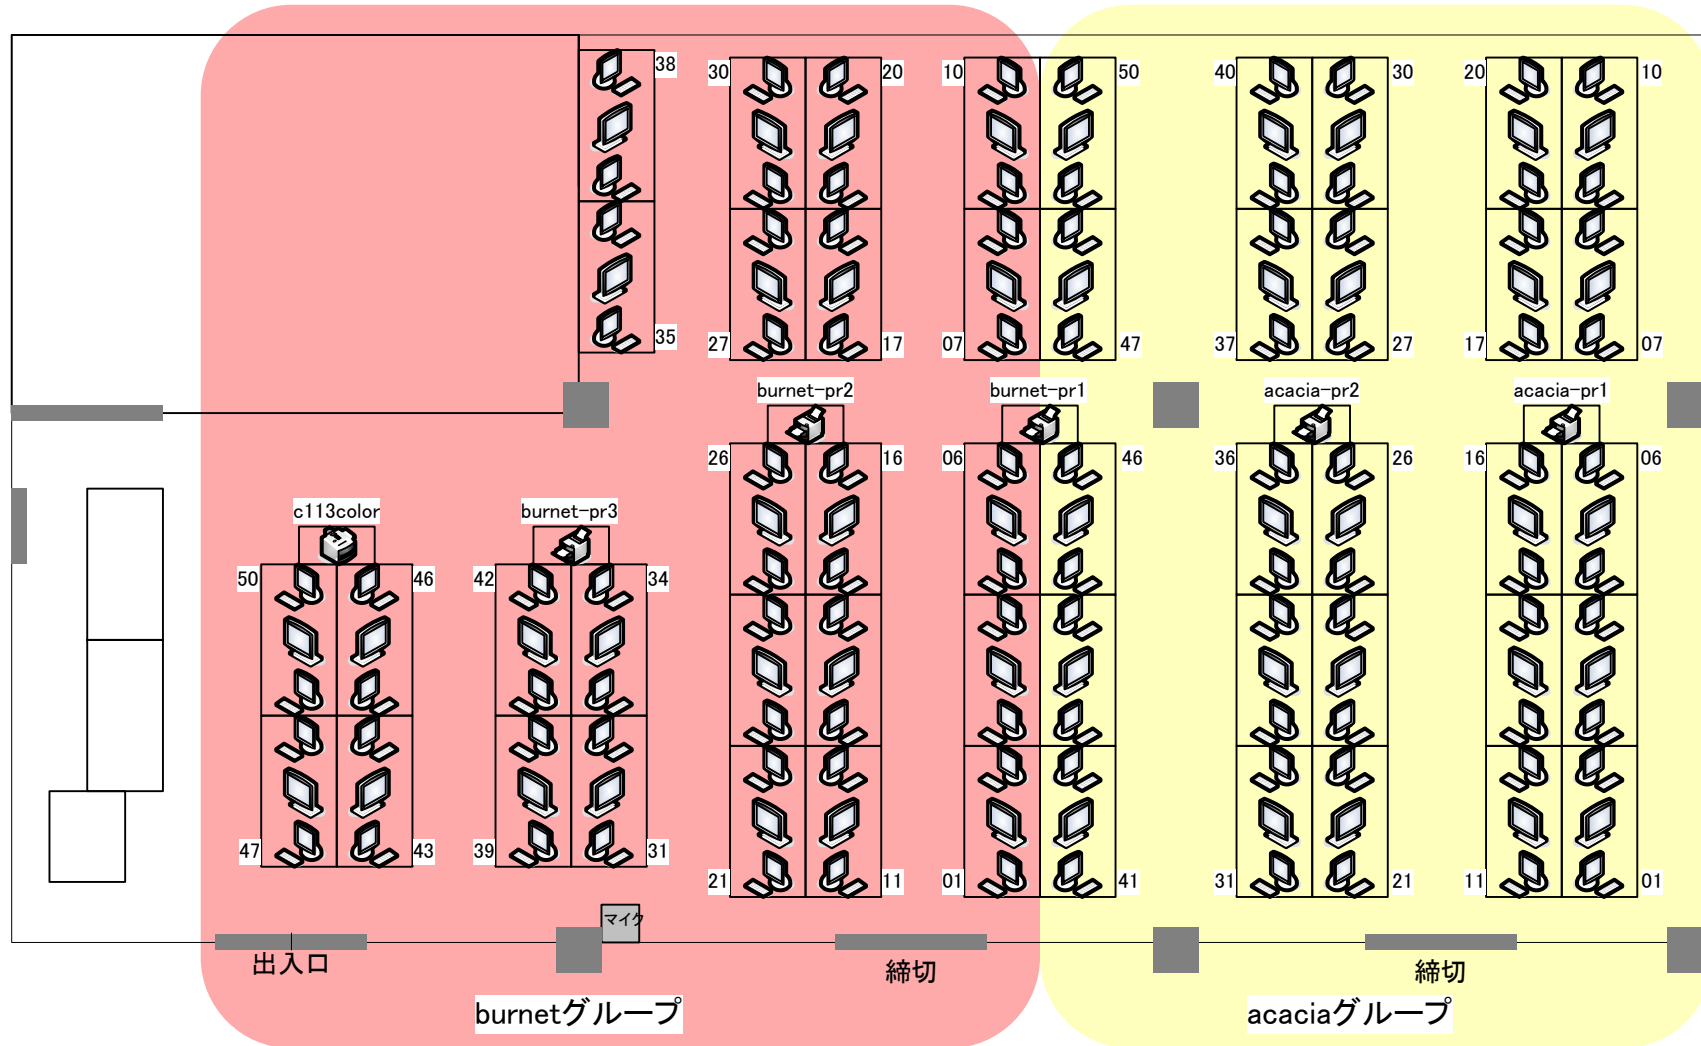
38
35
30
27
20
17
10
07
50
47
40
37
30
27
20
17
10
07

burnet-pr2
burnet-pr1
acacia-pr2
acacia-pr1

26
21
16
11
06
01
46
41
36
31
26
21
16
11
06
01

c113color
50
47
46
43

burnet-pr3
42
39
34
31

マイク

出入口
締切
締切

burnetグループ
acaciaグループ